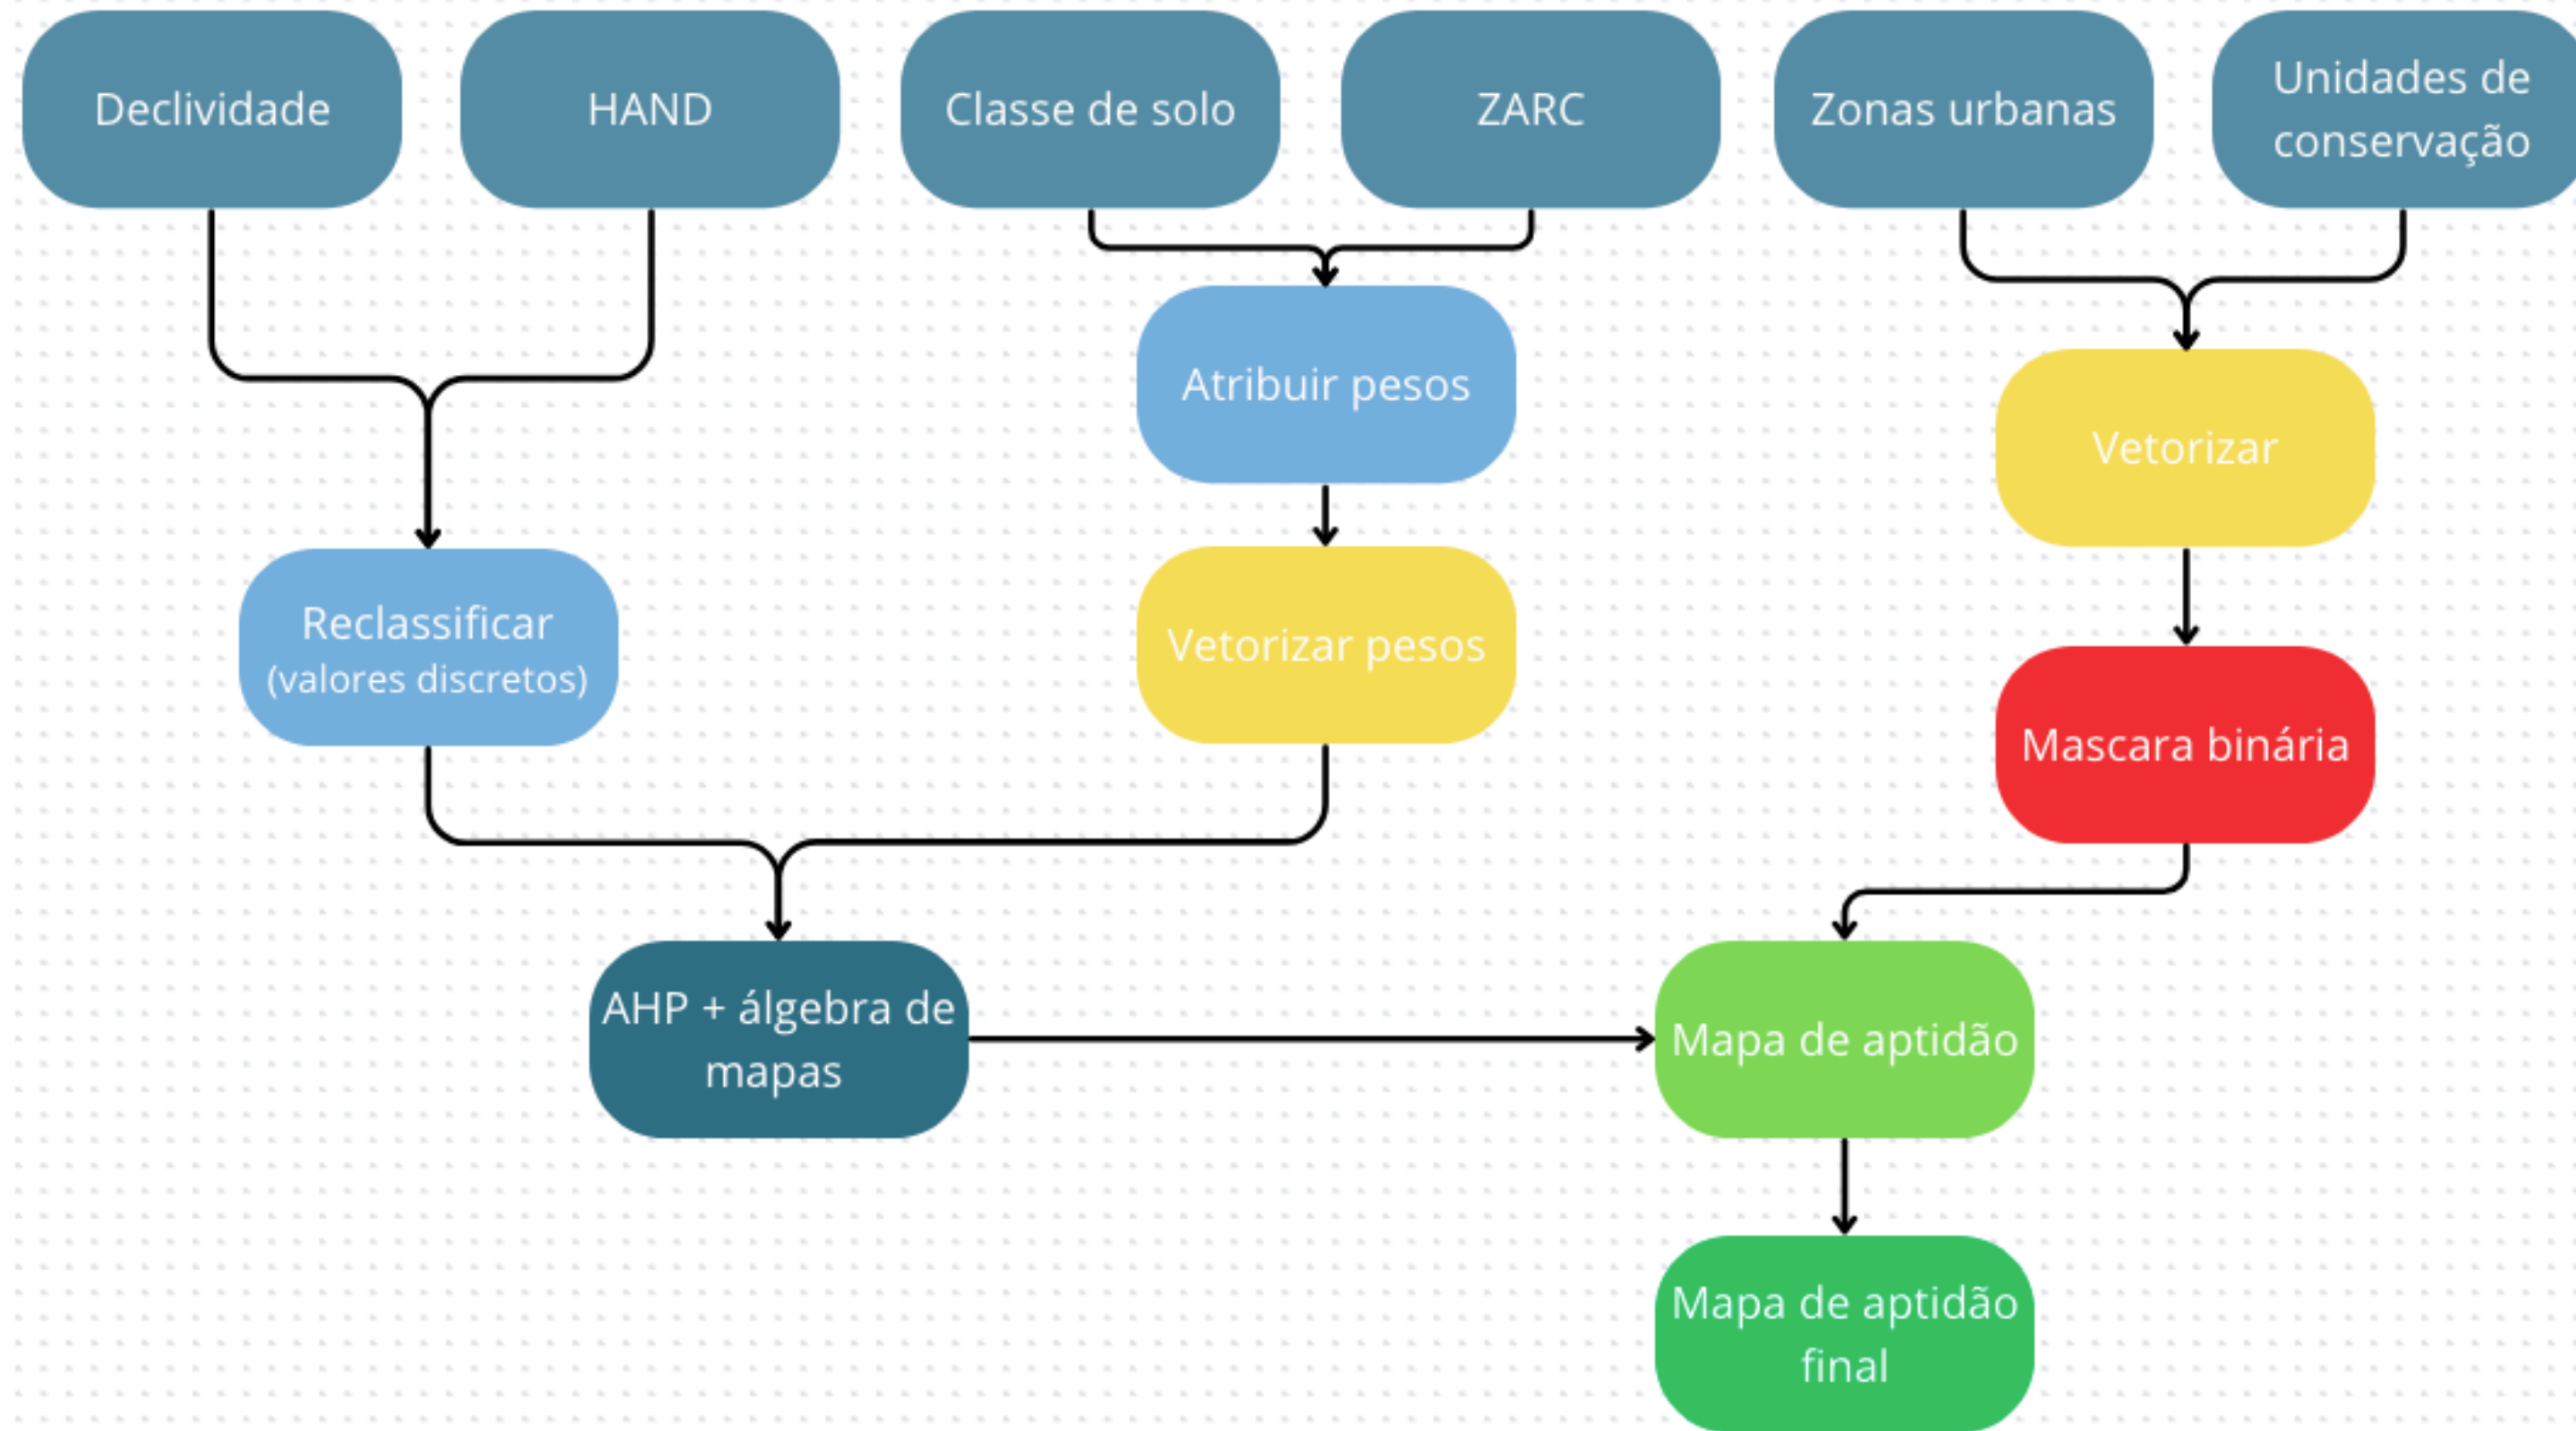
Declividade

HAND

Classe de solo

ZARC

Zonas urbanas

Unidades de conservação

Atribuir pesos

Vetorizar

Reclassificar (valores discretos)

Vetorizar pesos

Mascara binária

AHP + álgebra de mapas

Mapa de aptidão

Mapa de aptidão final